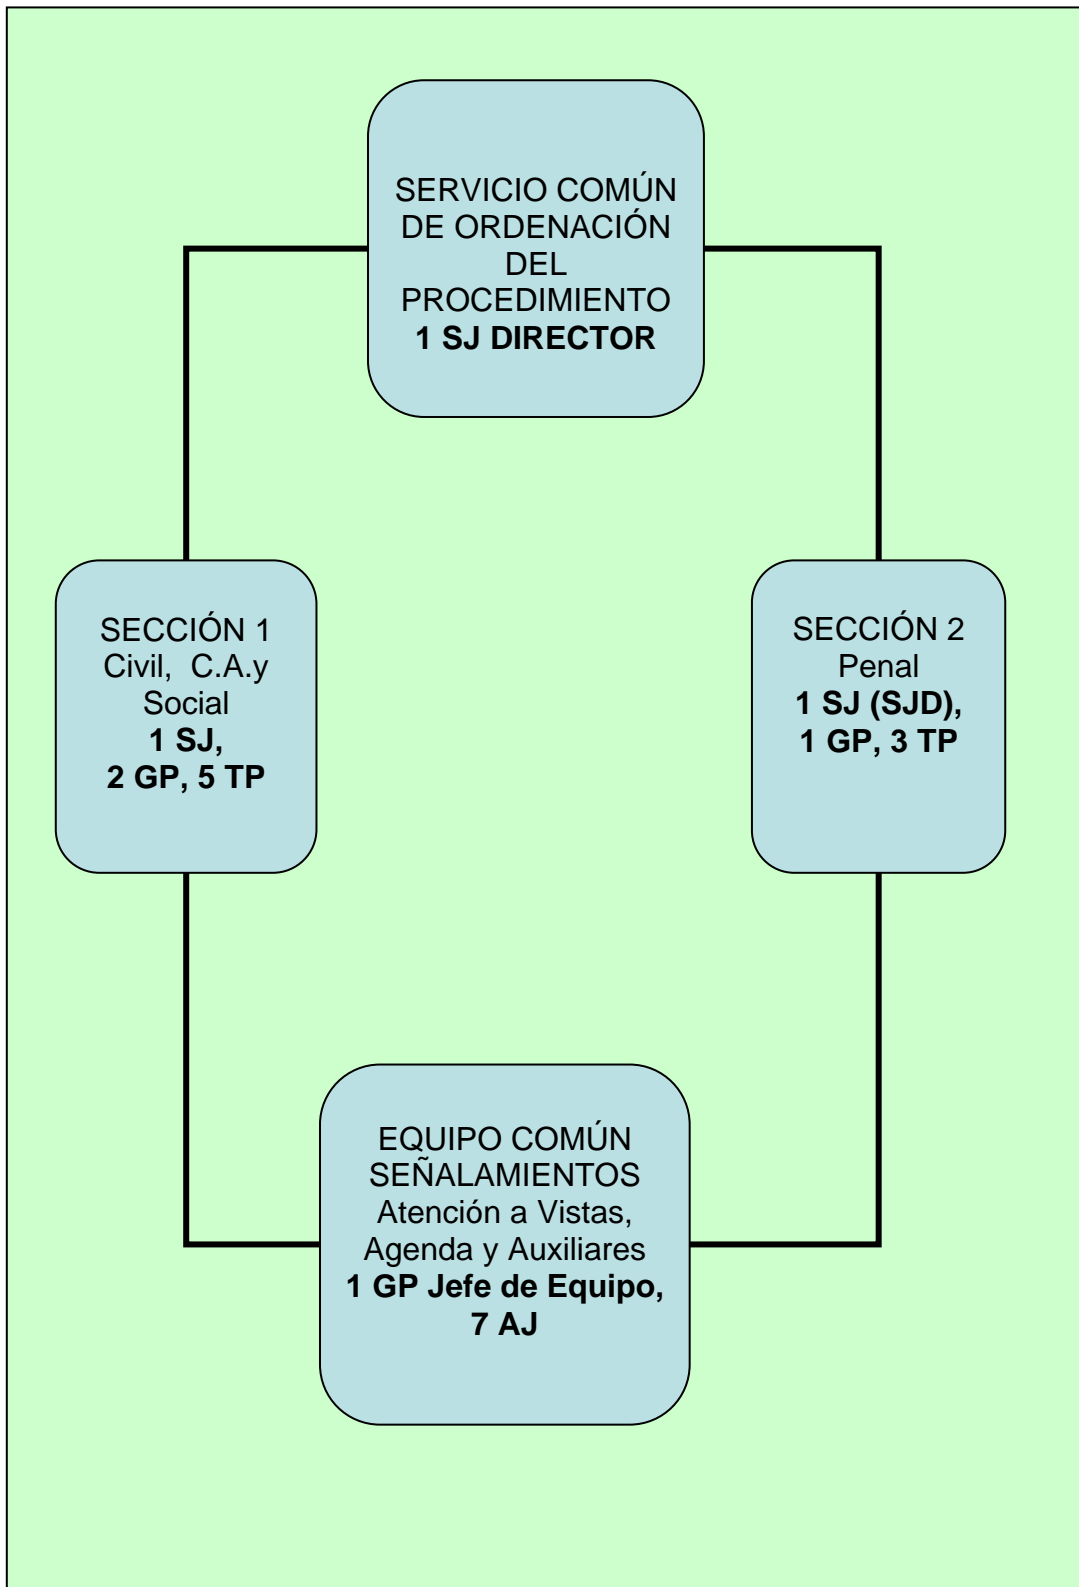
SERVICIO COMÚN DE ORDENACIÓN DEL PROCEDIMIENTO
**1 SJ DIRECTOR**

SECCIÓN 1
Civil, C.A.y Social
**1 SJ,**
**2 GP, 5 TP**

SECCIÓN 2
Penal
**1 SJ (SJD),**
**1 GP, 3 TP**

EQUIPO COMÚN SEÑALAMIENTOS
Atención a Vistas, Agenda y Auxiliares
**1 GP Jefe de Equipo,**
**7 AJ**